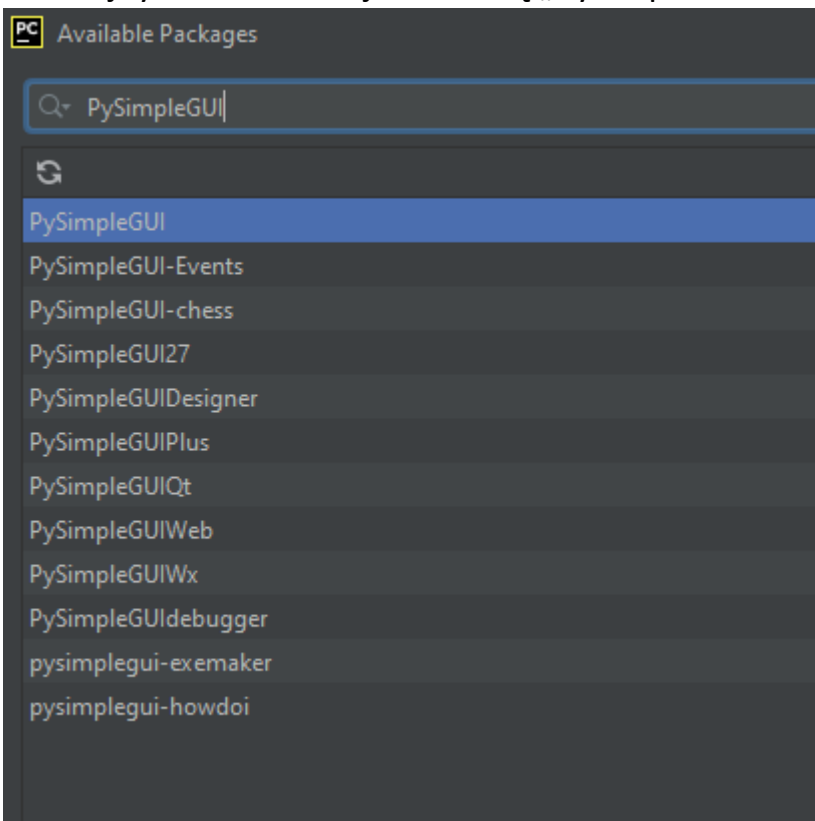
PC Available Packages

PySimpleGUI

PySimpleGUI
PySimpleGUI-Events
PySimpleGUI-chess
PySimpleGUI27
PySimpleGUIDesigner
PySimpleGUIPlus
PySimpleGUIQt
PySimpleGUIWeb
PySimpleGUIWx
PySimpleGUIdebugger
pysimplegui-exemaker
pysimplegui-howdoi